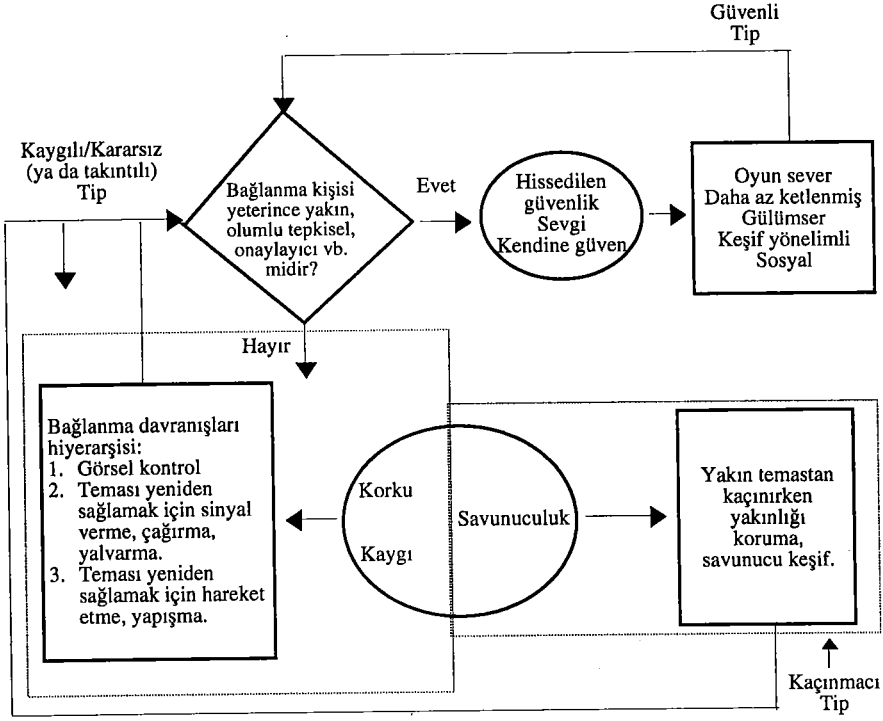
Güvenli Tip

Kaygılı/Kararsız (ya da takıntılı) Tip

Bağlanma kişisi yeterince yakın, olumlu tepkisel, onaylayıcı vb. midir?

Evet

Hissedilen güvenlik Sevgi Kendine güven

Oyun sever Daha az ketlenmiş Gülümser Keşif yönelimli Sosyal

Hayır

Bağlanma davranışları hiyerarşisi:
1. Görsel kontrol
2. Teması yeniden sağlamak için sinyal verme, çağırma, yalvarma.
3. Teması yeniden sağlamak için hareket etme, yapışma.

Korku

Kaygı

Savunuculuk

Yakın temastan kaçınırken yakınlığı koruma, savunucu keşif.

Kaçınmacı Tip